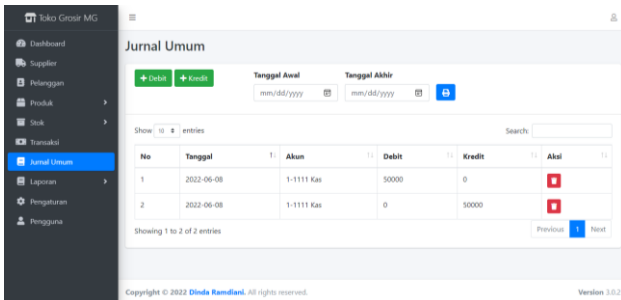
Toko Grosir MG

Dashboard
Supplier
Pelanggan
Produk
Stok
Transaksi
Jurnal Umum
Laporan
Pengaturan
Pengguna

Jurnal Umum

+ Debit
+ Kredit

Tanggal Awal
mm/dd/yyyy

Tanggal Akhir
mm/dd/yyyy

Show 10 entries

Search:

| No | Tanggal | Akun | Debit | Kredit | Aksi |
|---|---|---|---|---|---|
| 1 | 2022-06-08 | 1-1111 Kas | 50000 | 0 | |
| 2 | 2022-06-08 | 1-1111 Kas | 0 | 50000 | |

Showing 1 to 2 of 2 entries

Previous 1 Next

Copyright © 2022 Dinda Ramdiani. All rights reserved.

Version 3.0.2